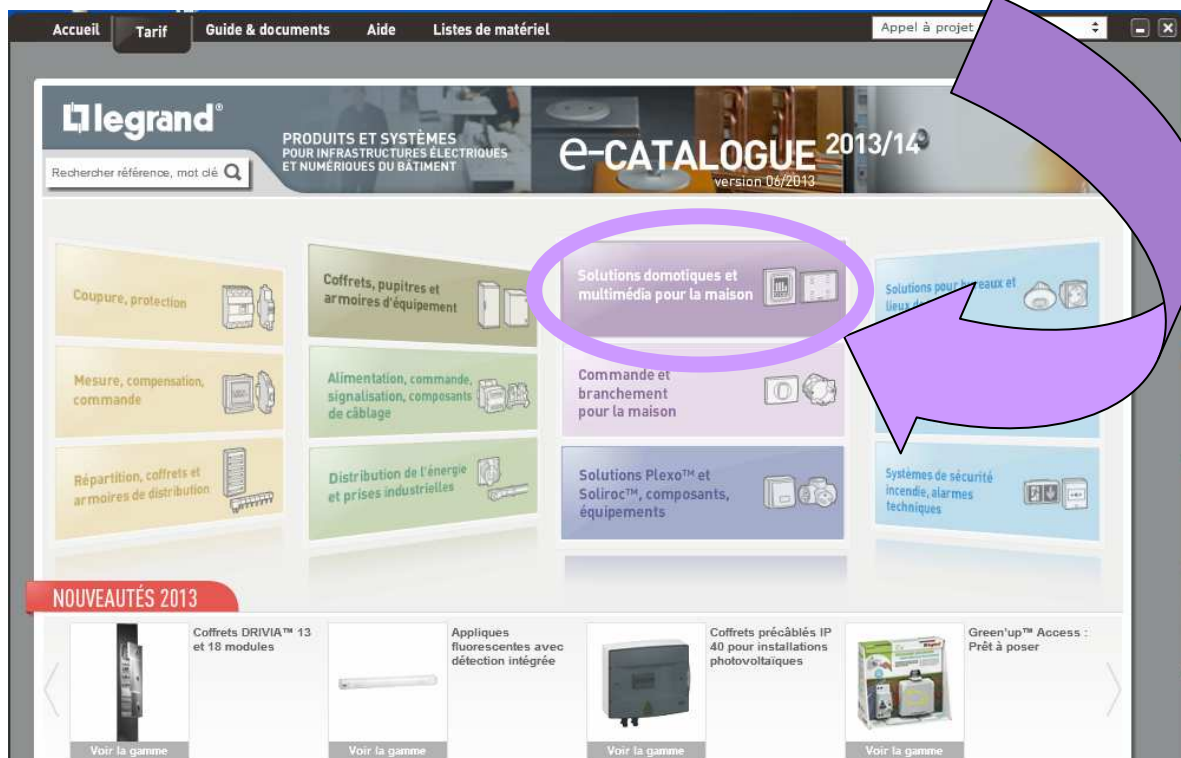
Accueil Tarif Guide & documents Aide Listes de matériel

Appel à projet

legrand®

Rechercher référence, mot clé

PRODUITS ET SYSTÈMES POUR INFRASTRUCTURES ÉLECTRIQUES ET NUMÉRIQUES DU BÂTIMENT

e-CATALOGUE 2013/14

version 06/2013

Coupure, protection

Coffrets, pupitres et armoires d'équipement

Solutions domotiques et multimédia pour la maison

Solutions pour b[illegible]eaux et lieux d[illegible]

Mesure, compensation, commande

Alimentation, commande, signalisation, composants de câblage

Commande et branchement pour la maison

Répartition, coffrets et armoires de distribution

Distribution de l'énergie et prises industrielles

Solutions Plexo™ et Soliroc™, composants, équipements

Systèmes de sécurité incendie, alarmes techniques

NOUVEAUTÉS 2013

Coffrets DRIVIA™ 13 et 18 modules

Voir la gamme

Appliques fluorescentes avec détection intégrée

Voir la gamme

Coffrets précâblés IP 40 pour installations photovoltaïques

Voir la gamme

Green'up™ Access : Prêt à poser

Voir la gamme